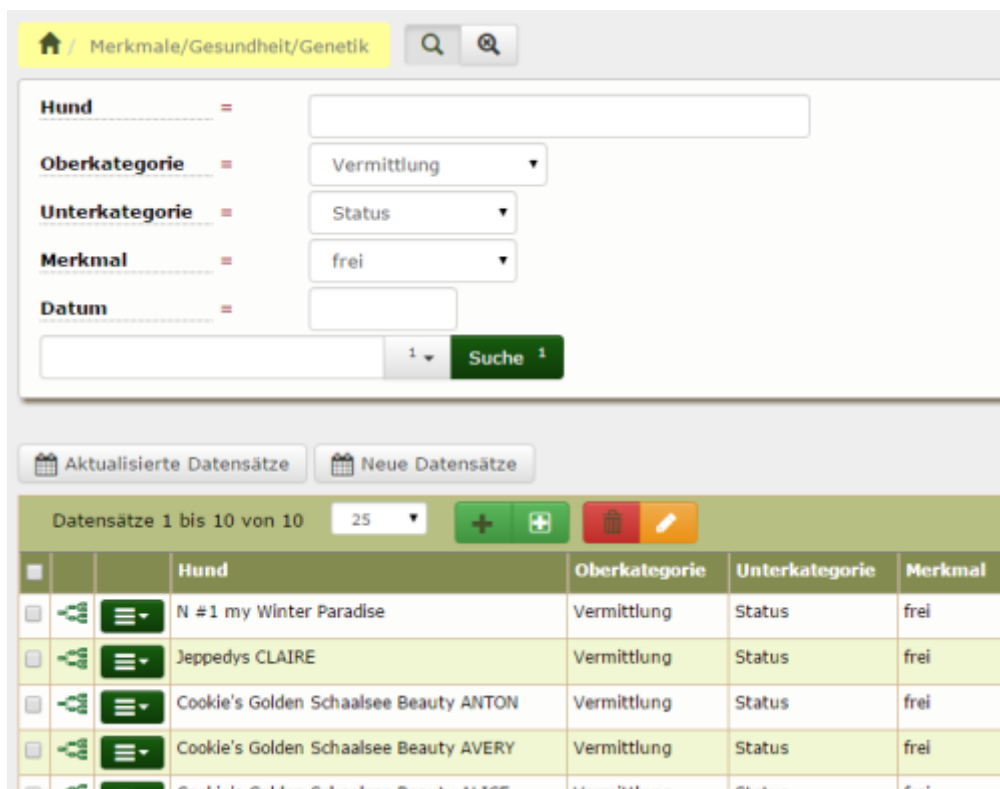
/ Merkmale/Gesundheit/Genetik

Hund =

Oberkategorie = Vermittlung

Unterkategorie = Status

Merkmal = frei

Datum =

1 Suche 1

Aktualisierte Datensätze Neue Datensätze

Datensätze 1 bis 10 von 10 25

| | | | Hund | Oberkategorie | Unterkategorie | Merkmal |
|---|---|---|---|---|---|---|
| | | | N #1 my Winter Paradise | Vermittlung | Status | frei |
| | | | Jeppedys CLAIRE | Vermittlung | Status | frei |
| | | | Cookie's Golden Schaalsee Beauty ANTON | Vermittlung | Status | frei |
| | | | Cookie's Golden Schaalsee Beauty AVERY | Vermittlung | Status | frei |
| | | | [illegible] | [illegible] | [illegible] | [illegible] |